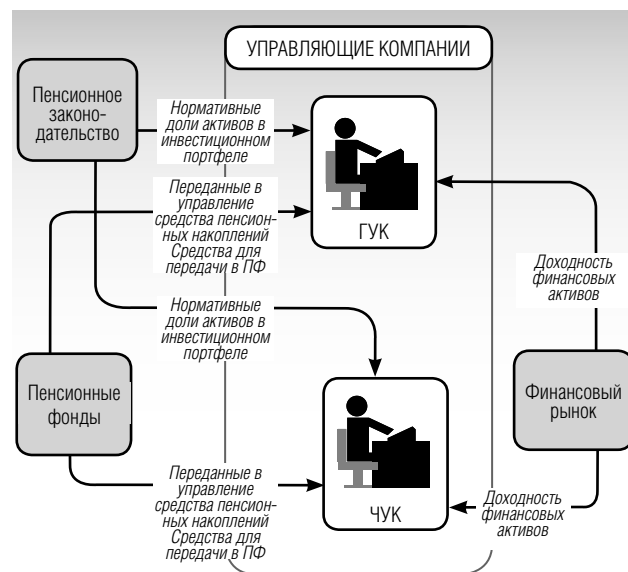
УПРАВЛЯЮЩИЕ КОМПАНИИ

Пенсионное законодательство

Нормативные доли активов в инвестиционном портфеле

Переданные в управление средства пенсионных накоплений Средства для передачи в ПФ

ГУК

Доходность финансовых активов

Нормативные доли активов в инвестиционном портфеле

Пенсионные фонды

Финансовый рынок

ЧУК

Переданные в управление средства пенсионных накоплений Средства для передачи в ПФ

Доходность финансовых активов